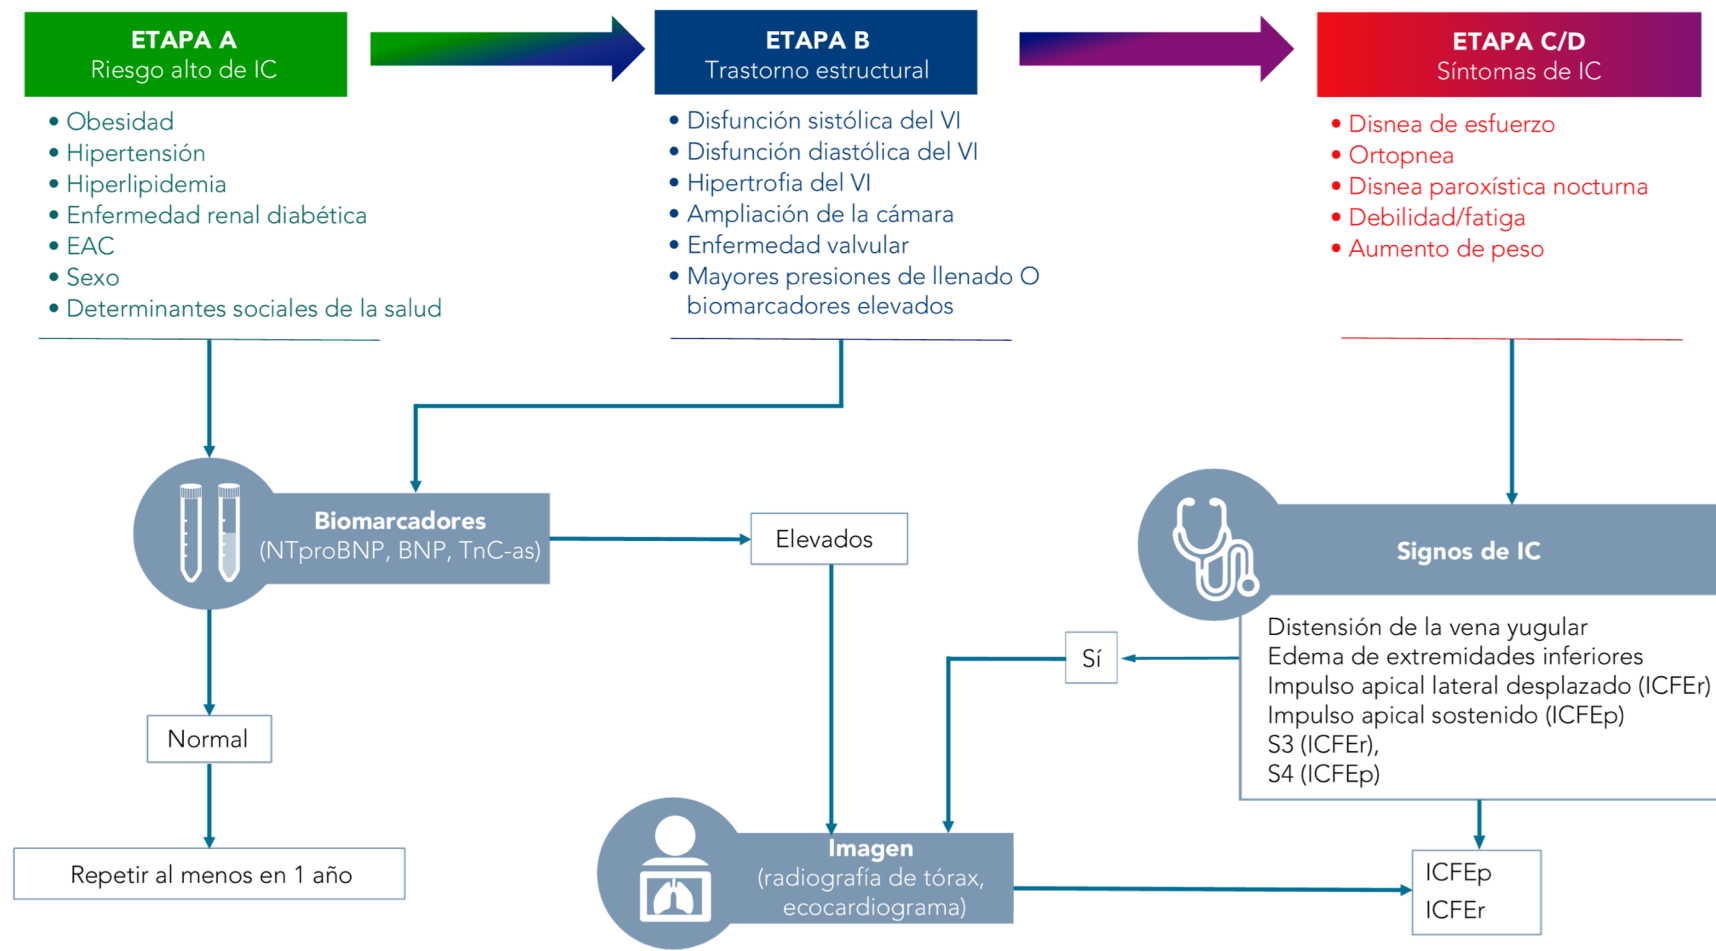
ETAPA A
Riesgo alto de IC

• Obesidad
• Hipertensión
• Hiperlipidemia
• Enfermedad renal diabética
• EAC
• Sexo
• Determinantes sociales de la salud

ETAPA B
Trastorno estructural

• Disfunción sistólica del VI
• Disfunción diastólica del VI
• Hipertrofia del VI
• Ampliación de la cámara
• Enfermedad valvular
• Mayores presiones de llenado O biomarcadores elevados

ETAPA C/D
Síntomas de IC

• Disnea de esfuerzo
• Ortopnea
• Disnea paroxística nocturna
• Debilidad/fatiga
• Aumento de peso

Biomarcadores
(NTproBNP, BNP, TnC-as)

Elevados

Normal

Repetir al menos en 1 año

Signos de IC

Distensión de la vena yugular
Edema de extremidades inferiores
Impulso apical lateral desplazado (ICFEr)
Impulso apical sostenido (ICFEp)
S3 (ICFEr),
S4 (ICFEp)

Sí

Imagen
(radiografía de tórax, ecocardiograma)

ICFEp
ICFEr